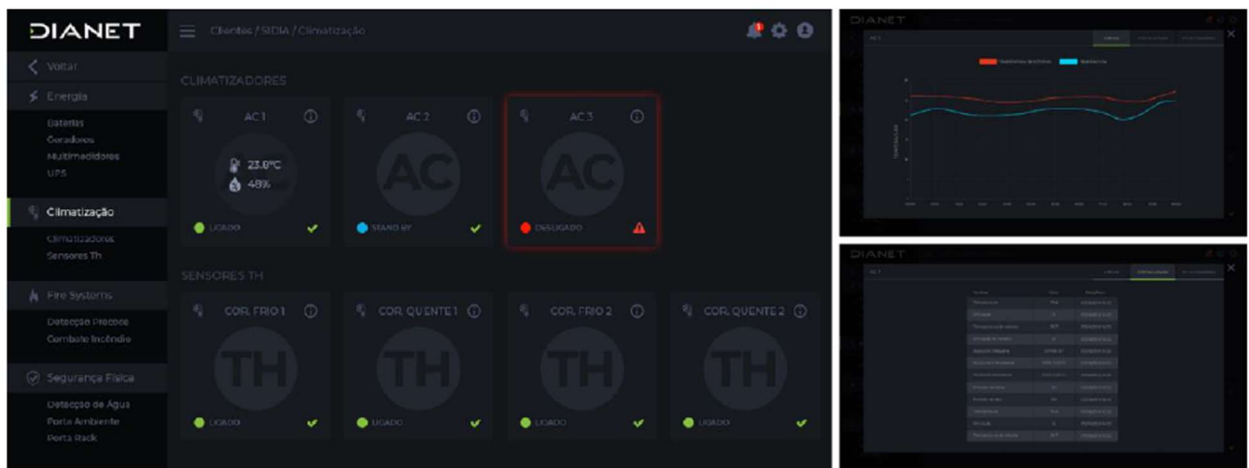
DIANET

Clientes / SIDIA / Climatização

Voltar
Energia
Baterias
Geradores
Multimedidores
UPS
Climatização
Climatizadores
Sensores Th
Fire Systems
Detecção Precoce
Combate Incêndio
Segurança Física
Detecção de Água
Porta Ambiente
Porta Rack

CLIMATIZADORES

AC 1
23.8°C
48%
LIGADO

AC 2
AC
STAND BY

AC 3
AC
DESLIGADO

SENSORES TH

COR. FRIO 1
TH
LIGADO

COR. QUENTE 1
TH
LIGADO

COR. FRIO 2
TH
LIGADO

COR. QUENTE 2
TH
LIGADO

DIANET
AC 1
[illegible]

DIANET
AC 1
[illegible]